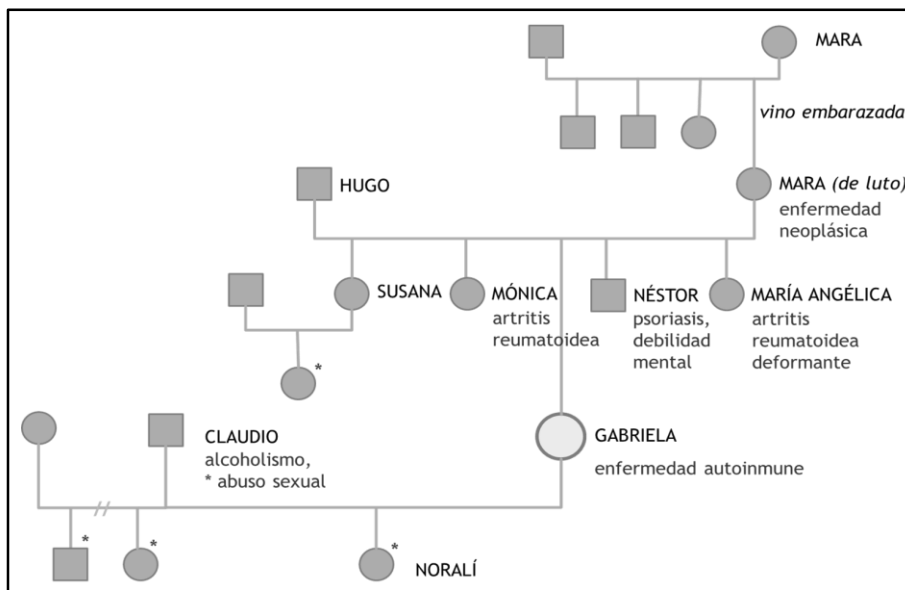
MARA

vino embarazada

HUGO

MARA (de luto) enfermedad neoplásica

SUSANA

MÓNICA artritis reumatoidea

NÉSTOR psoriasis, debilidad mental

MARÍA ANGÉLICA artritis reumatoidea deformante

*

CLAUDIO alcoholismo, * abuso sexual

GABRIELA

enfermedad autoinmune

//

*

*

*

NORALÍ